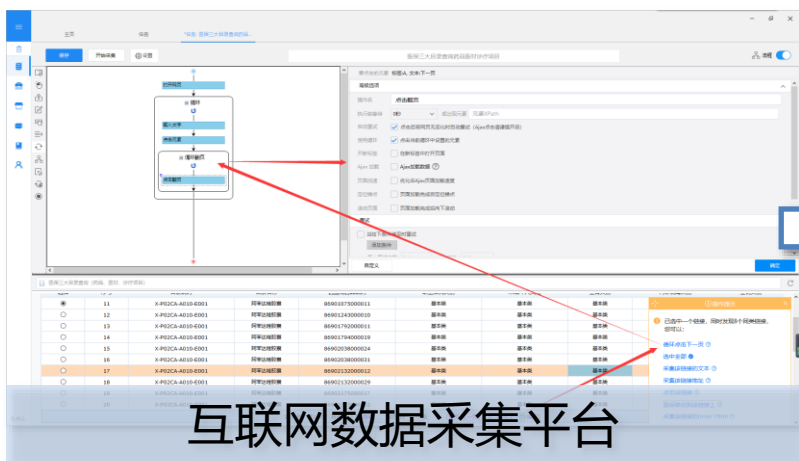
主页
任务
*采集: 查询三大目录查询的项...
保存
开始采集
设置
查询三大目录查询的项目信息结果分析
流程
打开网页
循环
输入文字
点击元素
循环翻页
点击翻页
操作提示
已选中一个链接，同时发现N个同类链接，您可以:
循环点击下一页
选中全部
采集该链接的文本
采集该链接地址
确定
互联网数据采集平台